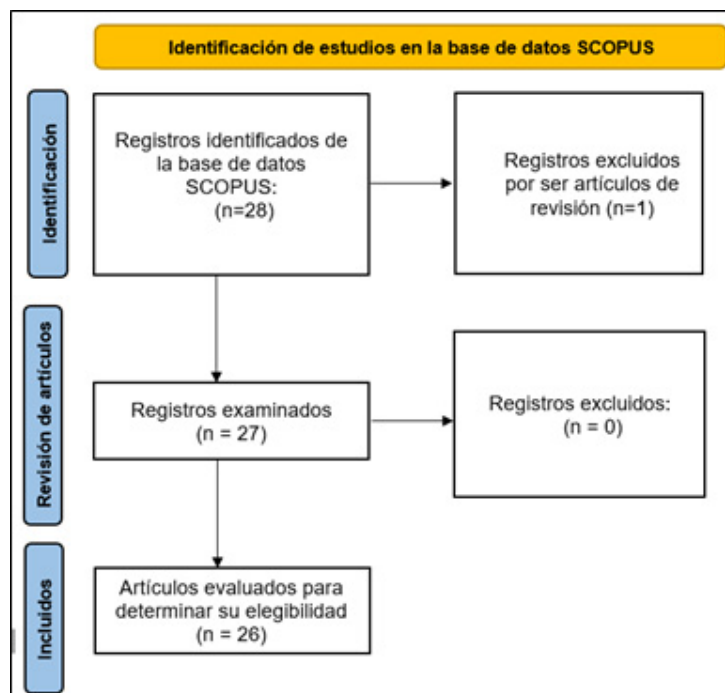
Identificación de estudios en la base de datos SCOPUS

Identificación

Registros identificados de la base de datos SCOPUS: (n=28)

Registros excluidos por ser artículos de revisión (n=1)

Revisión de artículos

Registros examinados (n = 27)

Registros excluidos: (n = 0)

Incluidos

Artículos evaluados para determinar su elegibilidad (n = 26)